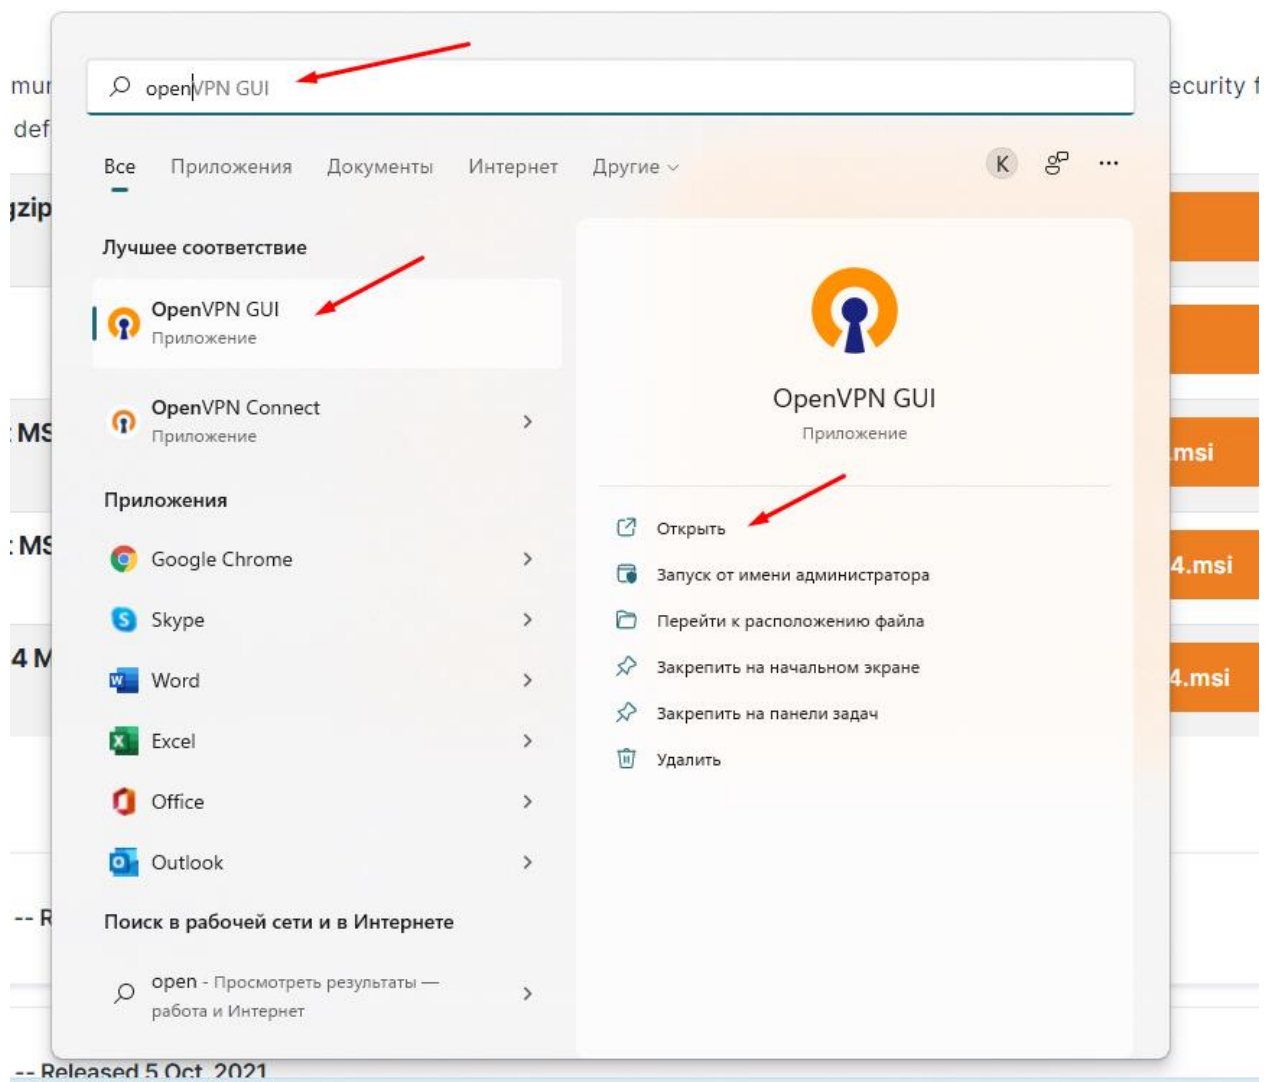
mur
def
gzip
: MS
: MS
4 M
-- R
-- Released 5 Oct 2021

ecurity f
.msi
4.msi
4.msi

openVPN GUI

Все Приложения Документы Интернет Другие K ...

Лучшее соответствие

OpenVPN GUI
Приложение

OpenVPN Connect
Приложение

Приложения

Google Chrome

Skype

Word

Excel

Office

Outlook

Поиск в рабочей сети и в Интернете

open - Просмотреть результаты — работа и Интернет

OpenVPN GUI
Приложение

Открыть

Запуск от имени администратора

Перейти к расположению файла

Закрепить на начальном экране

Закрепить на панели задач

Удалить